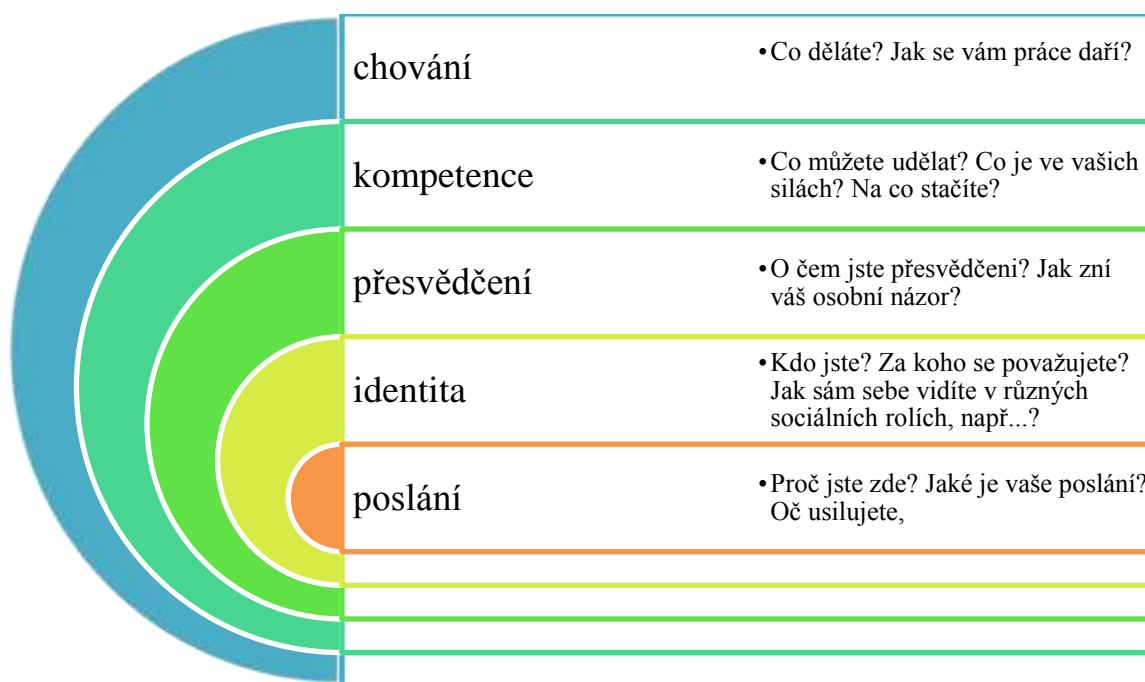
chování

• Co děláte? Jak se vám práce daří?

kompetence

• Co můžete udělat? Co je ve vašich silách? Na co stačíte?

přesvědčení

• O čem jste přesvědčeni? Jak zní váš osobní názor?

identita

• Kdo jste? Za koho se považujete? Jak sám sebe vidíte v různých sociálních rolích, např...?

poslání

• Proč jste zde? Jaké je vaše poslání? Oč usilujete,